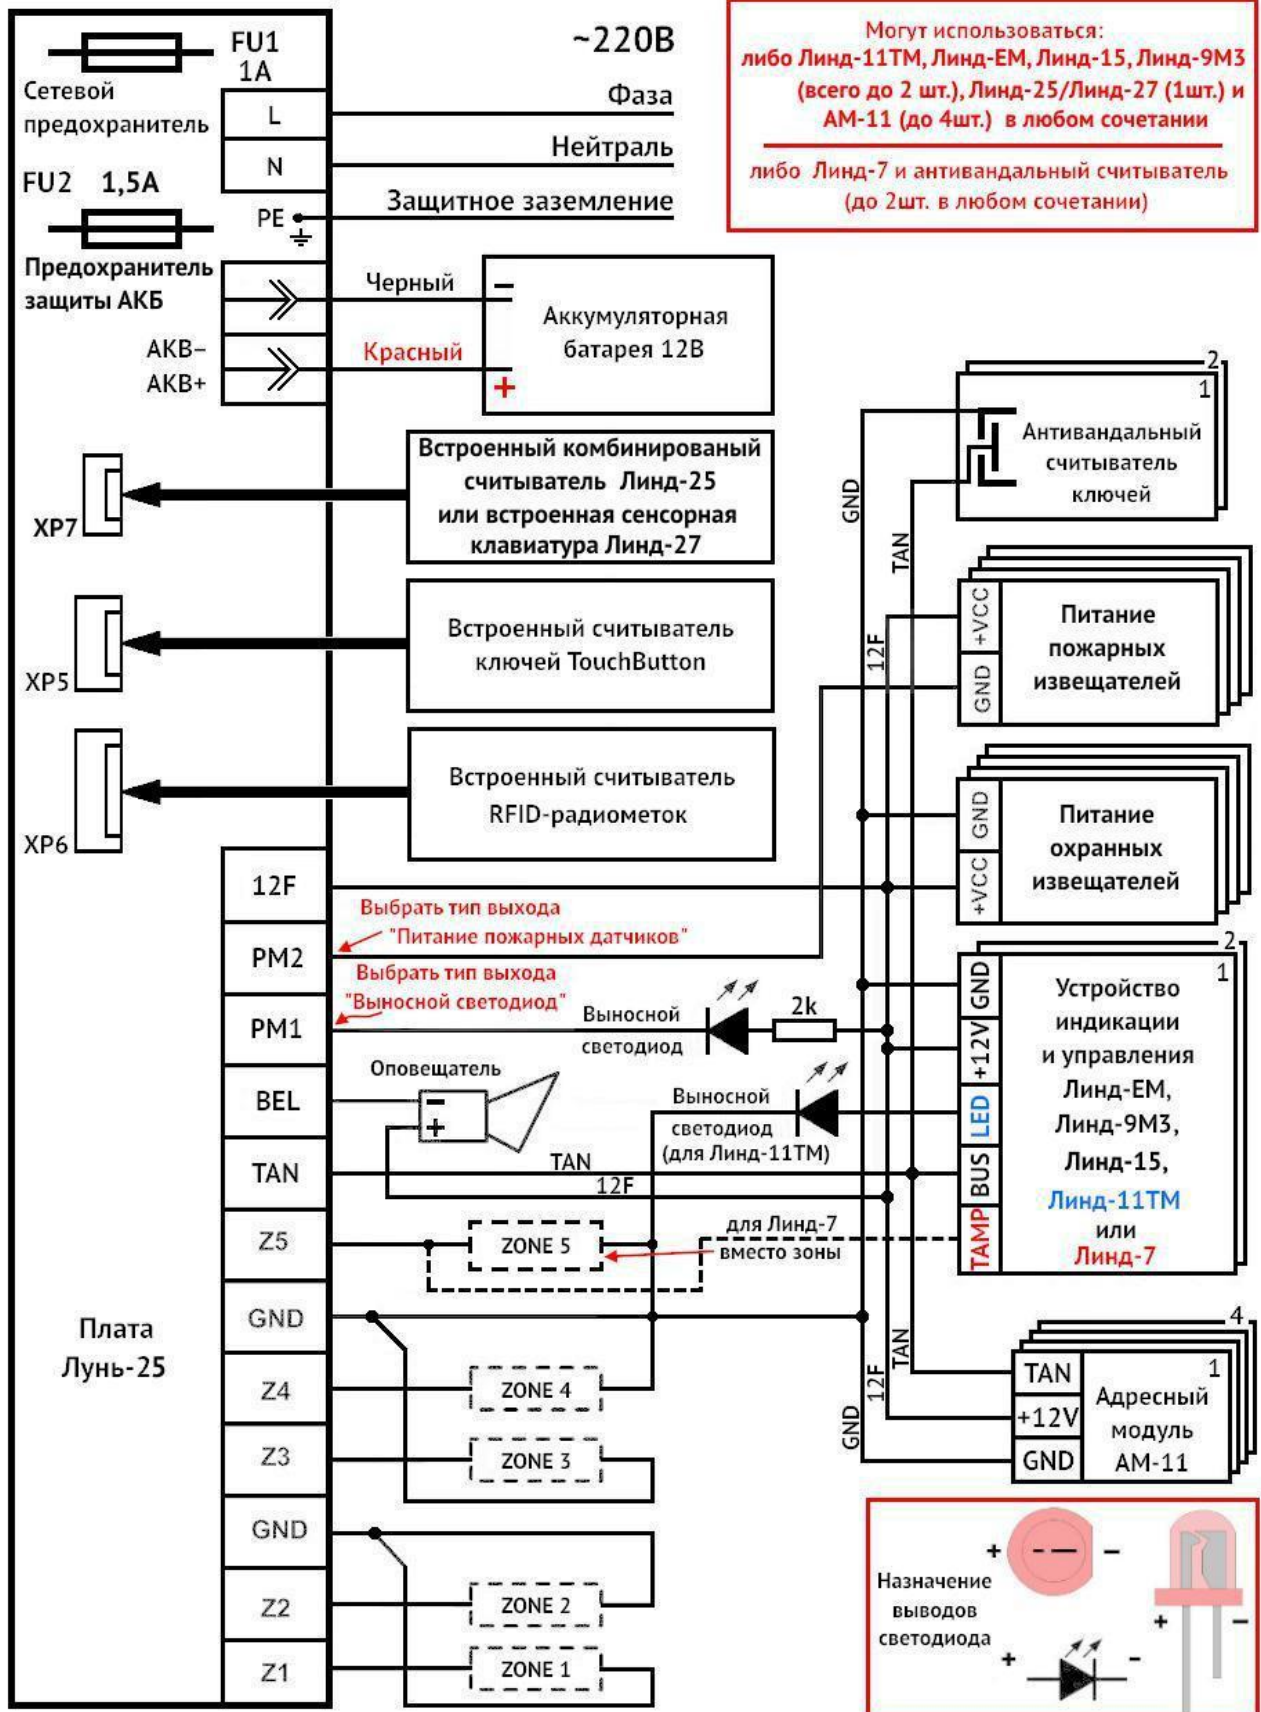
FU1
1A
Сетевой предохранитель
~220В
Фаза
Нейтраль
Защитное заземление
L
N
PE
FU2 1,5А
Предохранитель защиты АКБ

Могут использоваться:
либо Линд-11ТМ, Линд-ЕМ, Линд-15, Линд-9М3 (всего до 2 шт.), Линд-25/Линд-27 (1шт.) и АМ-11 (до 4шт.) в любом сочетании
либо Линд-7 и антивандальный считыватель (до 2шт. в любом сочетании)

Черный
Красный
АКВ–
АКВ+
–
+
Аккумуляторная батарея 12В

2
1
Антивандальный считыватель ключей
GND
TAN

XP7
Встроенный комбинированый считыватель Линд-25 или встроенная сенсорная клавиатура Линд-27

XP5
Встроенный считыватель ключей TouchButton

12F
+VCC
GND
Питание пожарных извещателей

XP6
Встроенный считыватель RFID-радиометок

GND
+VCC
Питание охранных извещателей

12F
Выбрать тип выхода "Питание пожарных датчиков"
PM2
Выбрать тип выхода "Выносной светодиод"
PM1
Выносной светодиод
2k
2
1
GND
+12V
LED
BUS
TAMP
Устройство индикации и управления Линд-ЕМ, Линд-9М3, Линд-15, Линд-11ТМ или Линд-7

Оповещатель
BEL
Выносной светодиод (для Линд-11ТМ)
TAN
TAN
12F
Z5
ZONE 5
для Линд-7 вместо зоны
GND
Плата Лунь-25
4
1
TAN
+12V
GND
Адресный модуль АМ-11
TAN
12F
GND
Z4
ZONE 4
Z3
ZONE 3
GND
Z2
ZONE 2
Z1
ZONE 1

Назначение выводов светодиода
+
–
+
–
+
–